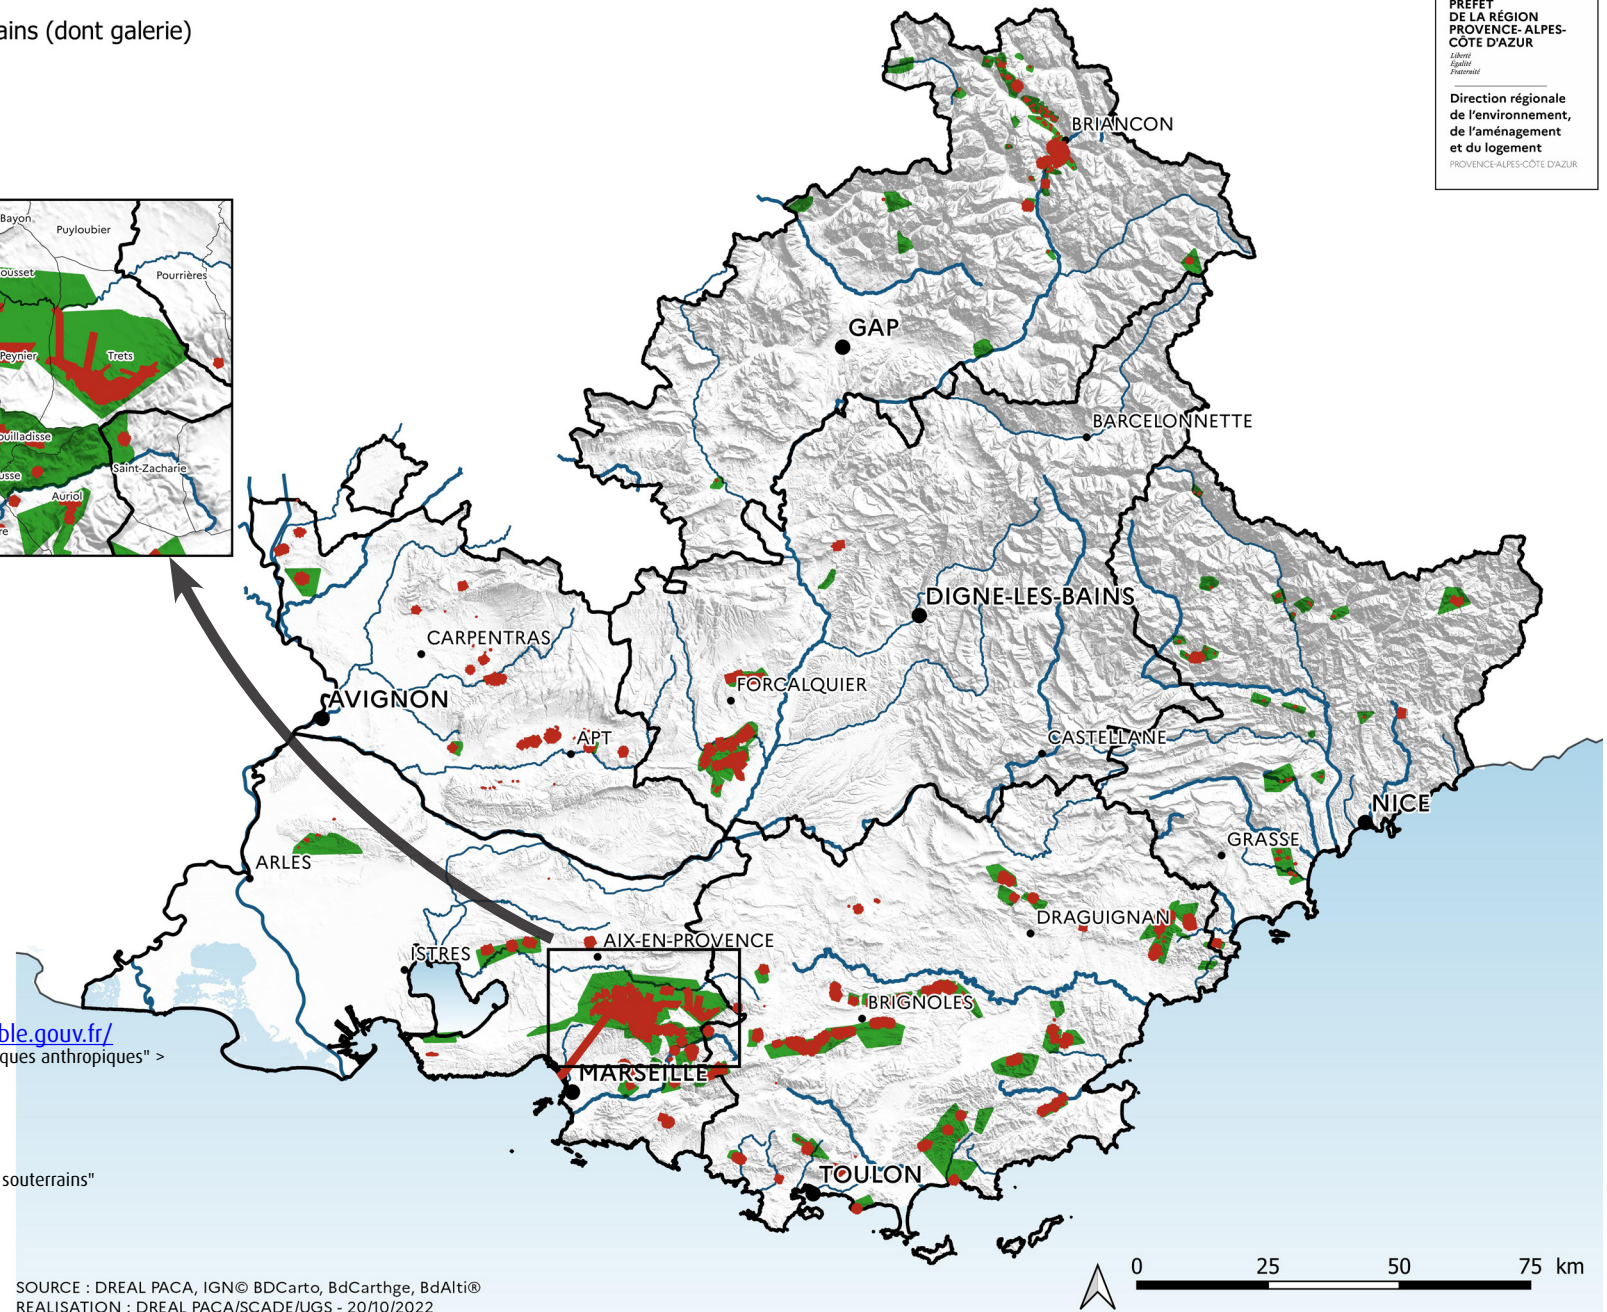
ains (dont galerie)

PREFET
DE LA RÉGION
PROVENCE- ALPES-
CÔTE D'AZUR
Liberté
Égalité
Fraternité

Direction régionale de l'environnement, de l'aménagement et du logement
PROVENCE-ALPES-CÔTE D'AZUR

Bayon
Puyloubier
ousset
Pourrières
Peynier
Trets
ouilladisse
Saint-Zacharie
usse
Auriol

BRIANCON
GAP
BARCELONNETTE
DIGNE-LES-BAINS
CARPENTRAS
AVIGNON
FORCALQUIER
APT
CASTELLANE
NICE
GRASSE
ARLES
DRAGUIGNAN
AIX-EN-PROVENCE
ISTRES
BRIGNOLES
MARSEILLE
TOULON

ble.gouv.fr/
ques anthropiques" >

souterrains"

0 25 50 75 km

SOURCE : DREAL PACA, IGN© BDCarto, BdCarthge, BdAlti®
REALISATION : DREAL PACA/SCADE/UGS - 20/10/2022